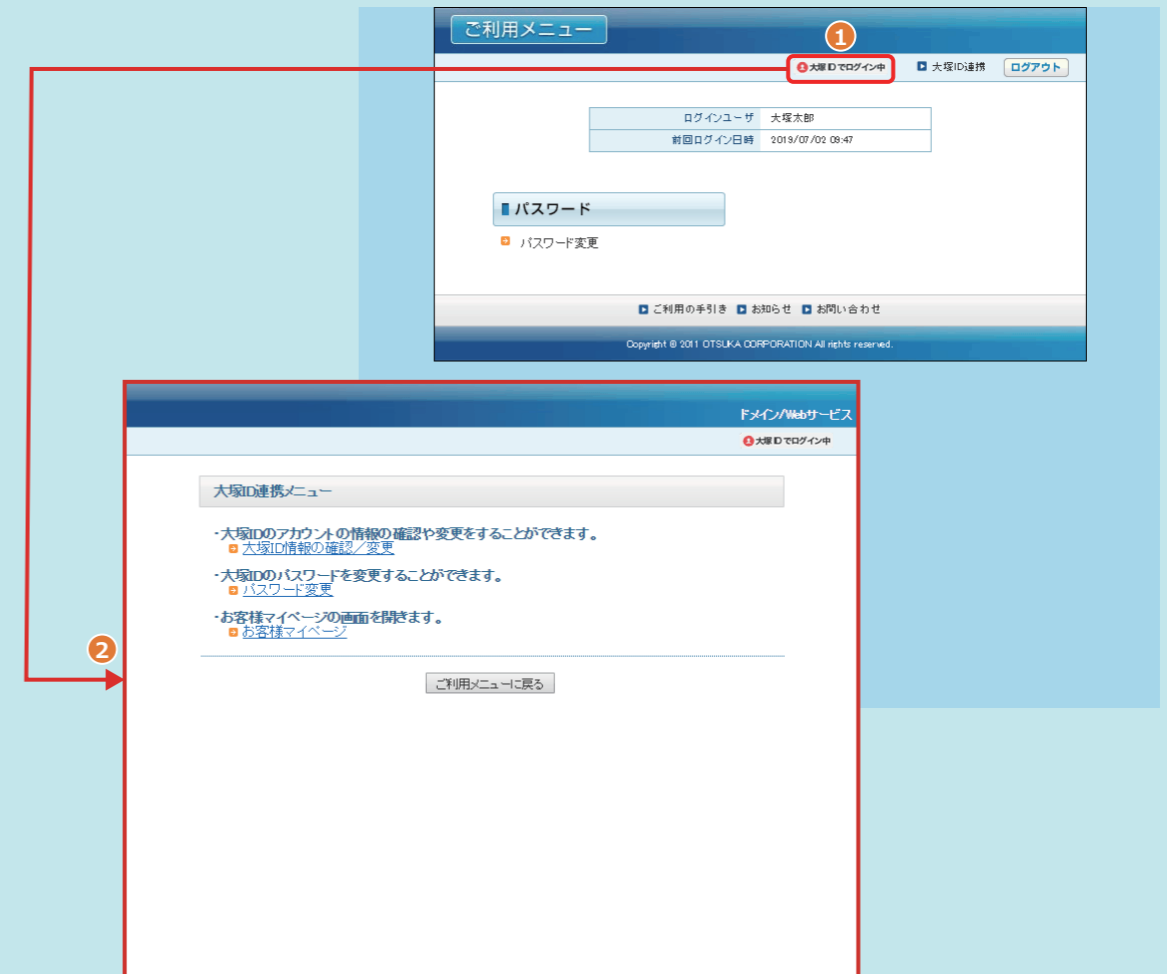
ご利用メニュー

1

大塚IDでログイン中　大塚ID連携　ログアウト

| ログインユーザ | 大塚太郎 |
|---|---|
| 前回ログイン日時 | 2013/07/02 09:47 |

パスワード

パスワード変更

ご利用の手引き　お知らせ　お問い合わせ

Copyright © 2011 OTSUKA CORPORATION All rights reserved.

ドメイン/Webサービス

大塚IDでログイン中

大塚ID連携メニュー

・大塚IDのアカウントの情報の確認や変更をすることができます。
大塚ID情報の確認／変更

・大塚IDのパスワードを変更することができます。
パスワード変更

・お客様マイページの画面を開きます。
お客様マイページ

2

ご利用メニューに戻る